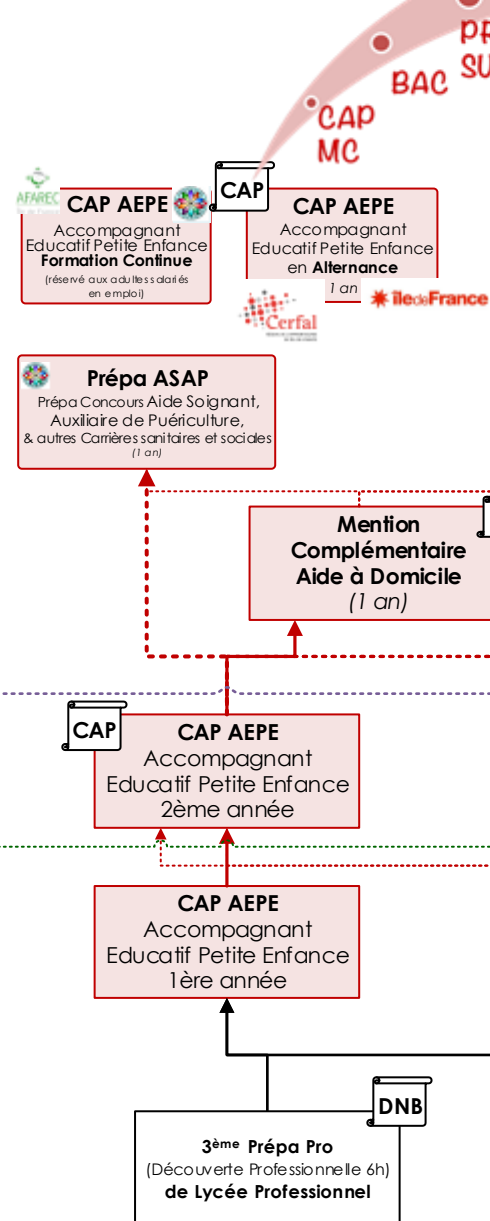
PR
SU
BAC
CAP
MC

AFAREC

CAP AEPE
Accompagnant Educatif Petite Enfance
Formation Continue
(réservé aux adultes salariés en emploi)

CAP

CAP AEPE
Accompagnant Educatif Petite Enfance en Alternance
1 an

Cerfal

îledeFrance

Prépa ASAP
Prépa Concours Aide Soignant, Auxiliaire de Puériculture, & autres Carrières sanitaires et sociales
(1 an)

Mention Complémentaire Aide à Domicile
(1 an)

CAP

CAP AEPE
Accompagnant Educatif Petite Enfance
2ème année

CAP AEPE
Accompagnant Educatif Petite Enfance
1ère année

DNB

3ème Prépa Pro
(Découverte Professionnelle 6h)
de Lycée Professionnel